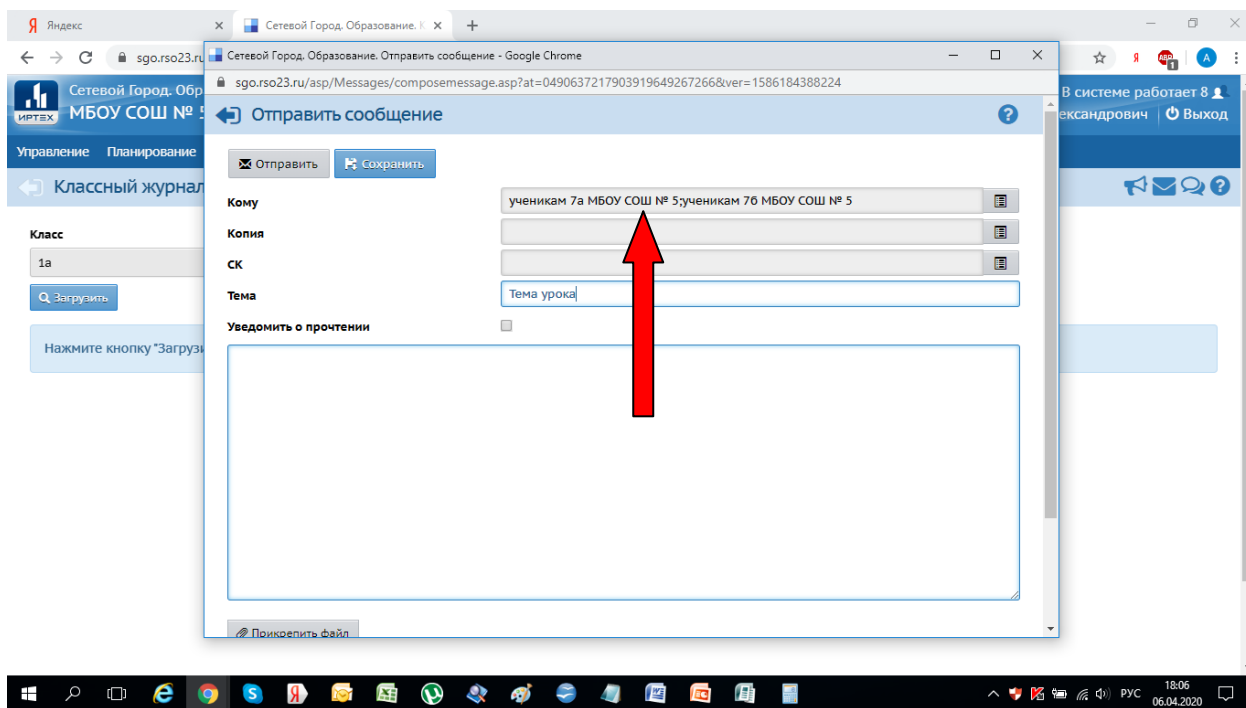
Яндекс
Сетевой Город. Образование. К
sgo.rso23.ru
Сетевой Город. Обр
МБОУ СОШ № 5
ИРТЕХ
В системе работает 8
ександрович | Выход
Управление Планирование
Классный журнал
Класс
1а
Загрузить
Нажмите кнопку "Загрузи

Сетевой Город. Образование. Отправить сообщение - Google Chrome
sgo.rso23.ru/asp/Messages/composemessage.asp?at=04906372179039196492672668&ver=1586184388224
Отправить сообщение
Отправить Сохранить

| | |
|---|---|
| Кому | ученикам 7а МБОУ СОШ № 5;ученикам 7б МБОУ СОШ № 5 |
| Копия | |
| СК | |
| Тема | Тема урока |
| Уведомить о прочтении | |

Прикрепить файл

РУС 18:06 06.04.2020